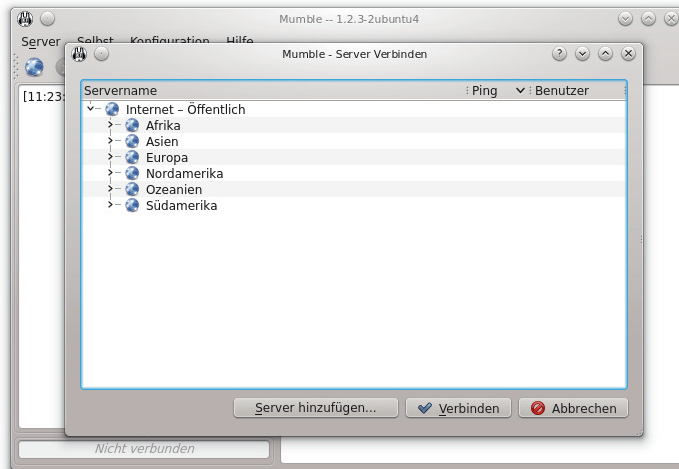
Mumble -- 1.2.3-2ubuntu4

Server Selbst Konfiguration Hilfe

[11:23

Mumble - Server Verbinden

| Servername | Ping | Benutzer |
|---|---|---|
| Internet – Öffentlich | | |
| Afrika | | |
| Asien | | |
| Europa | | |
| Nordamerika | | |
| Ozeanien | | |
| Südamerika | | |

Server hinzufügen... Verbinden Abbrechen

Nicht verbunden